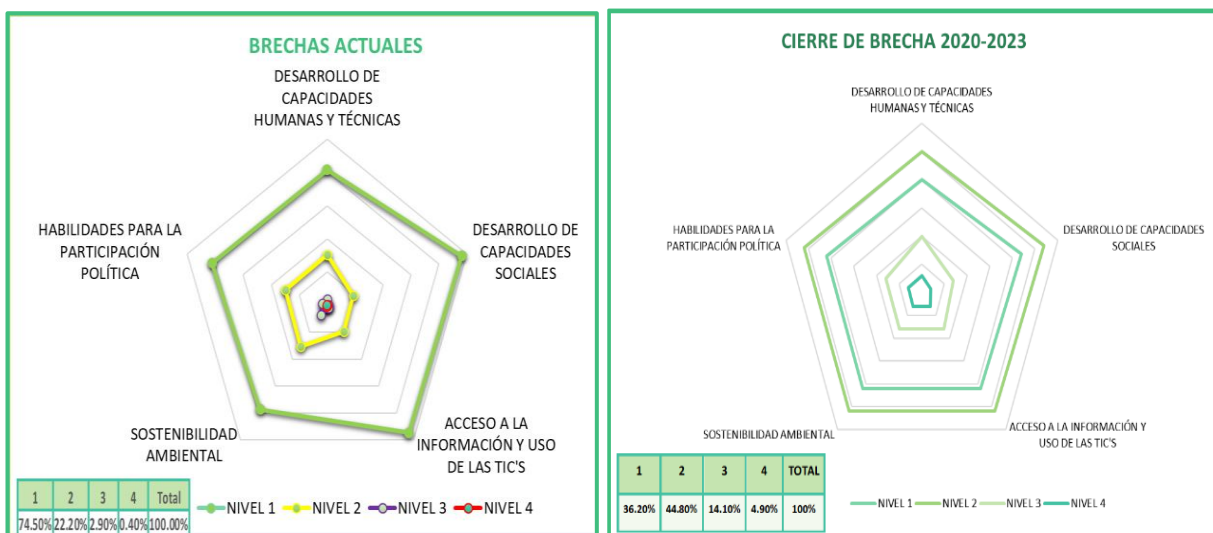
BRECHAS ACTUALES

DESARROLLO DE CAPACIDADES HUMANAS Y TÉCNICAS

DESARROLLO DE CAPACIDADES SOCIALES

ACCESO A LA INFORMACIÓN Y USO DE LAS TIC'S

SOSTENIBILIDAD AMBIENTAL

HABILIDADES PARA LA PARTICIPACIÓN POLÍTICA

| 1 | 2 | 3 | 4 | Total |
|---|---|---|---|---|
| 74.50% | 22.20% | 2.90% | 0.40% | 100.00% |

NIVEL 1 NIVEL 2 NIVEL 3 NIVEL 4

CIERRE DE BRECHA 2020-2023

DESARROLLO DE CAPACIDADES HUMANAS Y TÉCNICAS

DESARROLLO DE CAPACIDADES SOCIALES

ACCESO A LA INFORMACIÓN Y USO DE LAS TIC'S

SOSTENIBILIDAD AMBIENTAL

HABILIDADES PARA LA PARTICIPACIÓN POLÍTICA

| 1 | 2 | 3 | 4 | TOTAL |
|---|---|---|---|---|
| 36.20% | 44.80% | 14.10% | 4.90% | 100% |

NIVEL 1 NIVEL 2 NIVEL 3 NIVEL 4